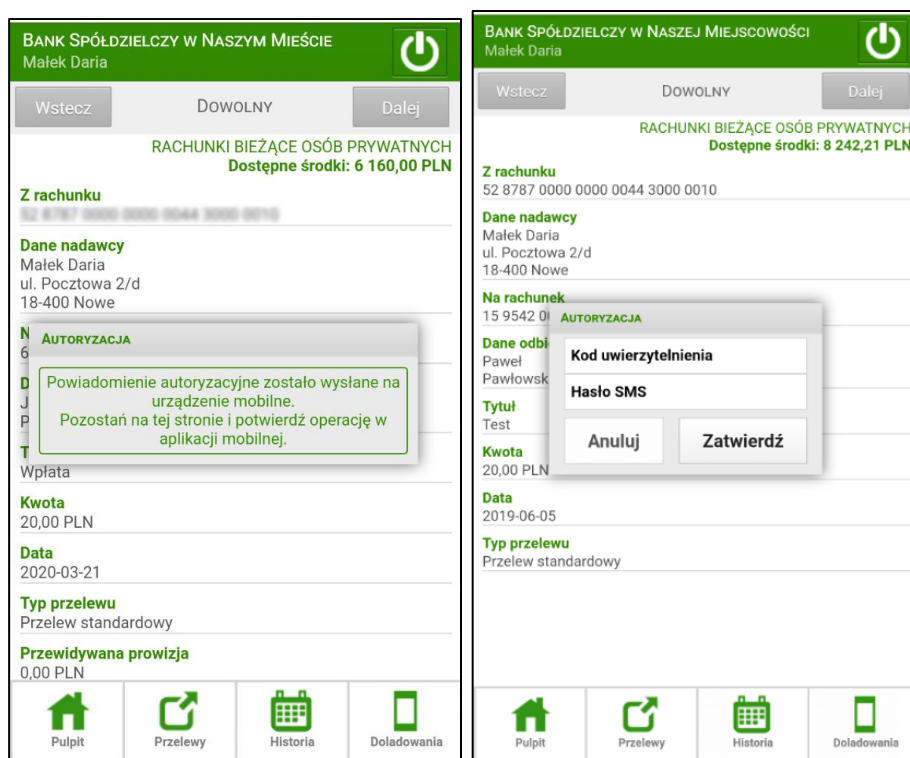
BANK SPÓŁDZIELCZY W NASZYM MIEŚCIE
Małek Daria

Wstecz
DOWOLNY
Dalej

RACHUNKI BIEŻĄCE OSÓB PRYWATNYCH
Dostępne środki: 6 160,00 PLN

Z rachunku
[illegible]

Dane nadawcy
Małek Daria
ul. Pocztowa 2/d
18-400 Nowe

N
6

AUTORYZACJA

Powiadomienie autoryzacyjne zostało wysłane na urządzenie mobilne.
Pozostań na tej stronie i potwierdź operację w aplikacji mobilnej.

D
J
P

T
Wpłata

Kwota
20,00 PLN

Data
2020-03-21

Typ przelewu
Przelew standardowy

Przewidywana prowizja
0,00 PLN

Pulpit
Przelewy
Historia
Doladowania

BANK SPÓŁDZIELCZY W NASZEJ MIEJSCOWOŚCI
Małek Daria

Wstecz
DOWOLNY
Dalej

RACHUNKI BIEŻĄCE OSÓB PRYWATNYCH
Dostępne środki: 8 242,21 PLN

Z rachunku
52 8787 0000 0000 0044 3000 0010

Dane nadawcy
Małek Daria
ul. Pocztowa 2/d
18-400 Nowe

Na rachunek
15 9542 0

Dane odbi
Paweł
Pawłowsk

Tytuł
Test

Kwota
20,00 PLN

AUTORYZACJA

Kod uwierzytelnienia
Hasło SMS
Anuluj
Zatwierdź

Data
2019-06-05

Typ przelewu
Przelew standardowy

Pulpit
Przelewy
Historia
Doladowania